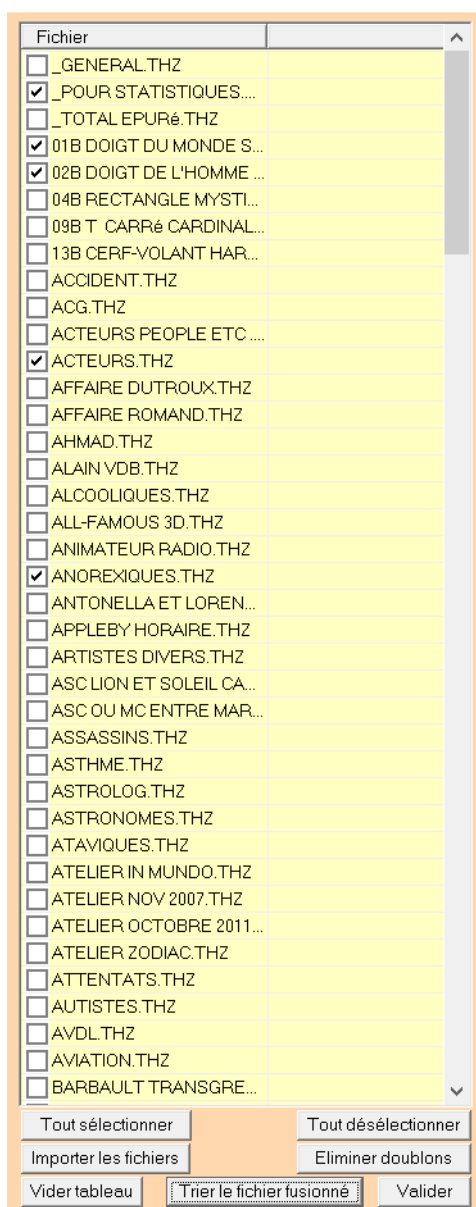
Fichier

_GENERAL.THZ
_POUR STATISTIQUES....
_TOTAL EPURé.THZ
01B DOIGT DU MONDE S...
02B DOIGT DE L'HOMME ...
04B RECTANGLE MYSTI...
09B T CARRé CARDINAL...
13B CERF-VOLANT HAR...
ACCIDENT.THZ
ACG.THZ
ACTEURS PEOPLE ETC ....
ACTEURS.THZ
AFFAIRE DUTROUX.THZ
AFFAIRE ROMAND.THZ
AHMAD.THZ
ALAIN VDB.THZ
ALCOOLIQUES.THZ
ALL-FAMOUS 3D.THZ
ANIMATEUR RADIO.THZ
ANOREXIQUES.THZ
ANTONELLA ET LOREN...
APPLEBY HORAIRE.THZ
ARTISTES DIVERS.THZ
ASC LION ET SOLEIL CA...
ASC OU MC ENTRE MAR...
ASSASSINS.THZ
ASTHME.THZ
ASTROLOG.THZ
ASTRONOMES.THZ
ATAVIQUES.THZ
ATELIER IN MUNDO.THZ
ATELIER NOV 2007.THZ
ATELIER OCTOBRE 2011...
ATELIER ZODIAC.THZ
ATTENTATS.THZ
AUTISTES.THZ
AVDL.THZ
AVIATION.THZ
BARBAULT TRANSGRE...

Tout sélectionner
Tout désélectionner
Importer les fichiers
Eliminer doublons
Vider tableau
Trier le fichier fusionné
Valider